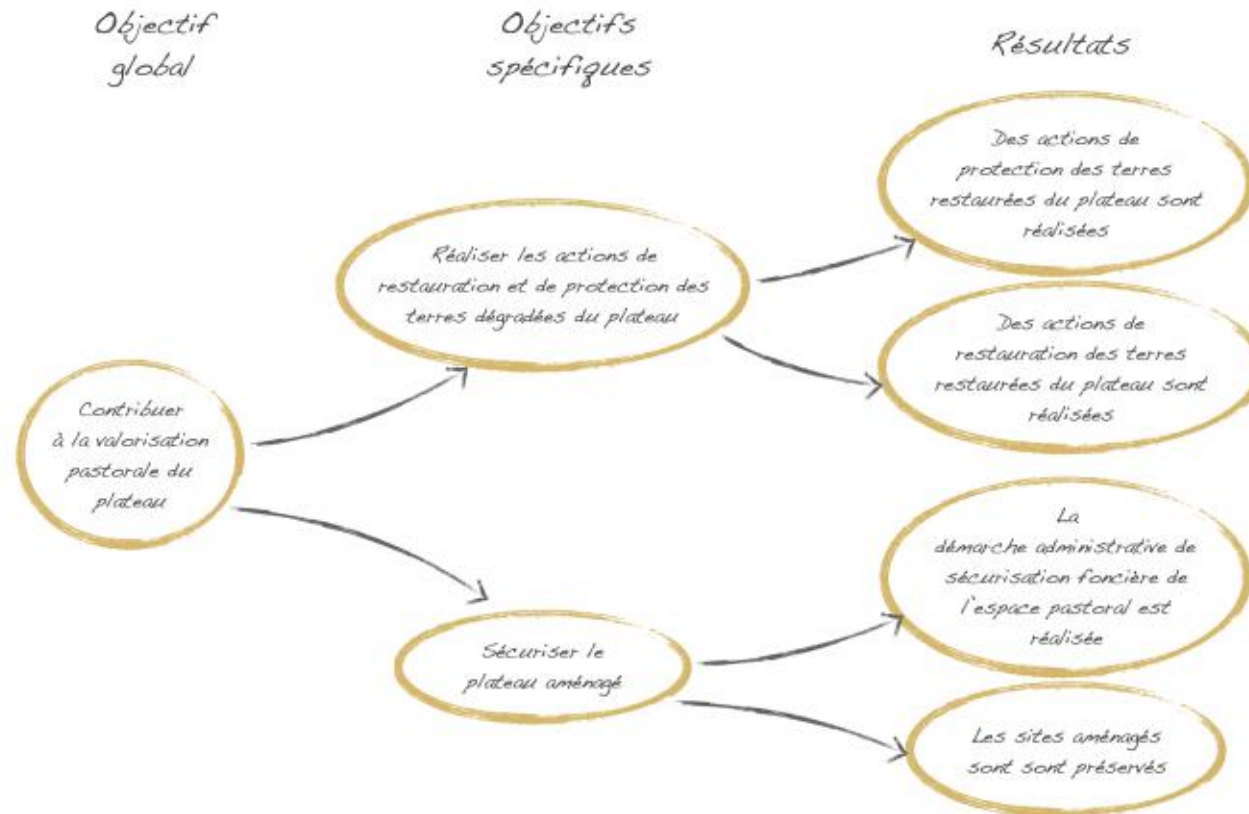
Objectif global

Objectifs spécifiques

Résultats

Contribuer à la valorisation pastorale du plateau

Réaliser les actions de restauration et de protection des terres dégradées du plateau

Sécuriser le plateau aménagé

Des actions de protection des terres restaurées du plateau sont réalisées

Des actions de restauration des terres restaurées du plateau sont réalisées

La démarche administrative de sécurisation foncière de l'espace pastoral est réalisée

Les sites aménagés sont sont préservés